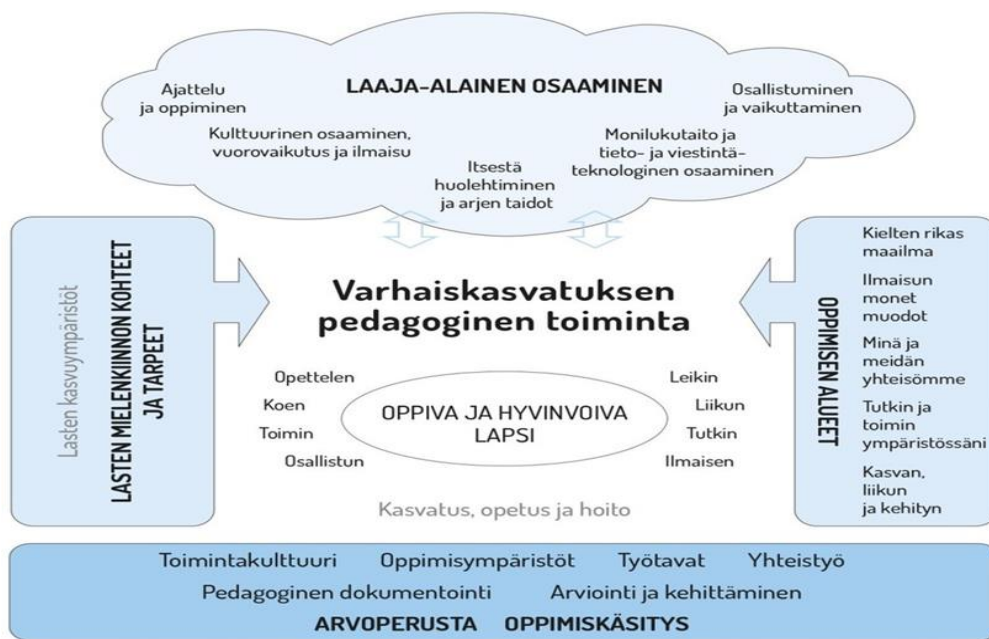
LAAJA-ALAINEN OSAAMINEN

Ajattelu ja oppiminen

Kulttuurinen osaaminen, vuorovaikutus ja ilmaisu

Itsestä huolehtiminen ja arjen taidot

Monilukutaito ja tieto- ja viestintäteknologinen osaaminen

Osallistuminen ja vaikuttaminen

Lasten kasvuympäristöt

LASTEN MIELENKIINNON KOHTEET JA TARPEET

Varhaiskasvatuksen pedagoginen toiminta

Opettelen
Koen
Toimin
Osallistun

OPPIVA JA HYVINVOIVA LAPSI

Leikin
Liikun
Tutkin
Ilmaisen

Kasvatus, opetus ja hoito

OPPIMISEN ALUEET

Kielten rikas maailma

Ilmaisun monet muodot

Minä ja meidän yhteisömme

Tutkin ja toimin ympäristössäni

Kasvan, liikun ja kehityn

Toimintakulttuuri Oppimisympäristöt Työtavat Yhteistyö

Pedagoginen dokumentointi Arviointi ja kehittäminen

ARVOPERUSTA OPPIMISKÄSITYS